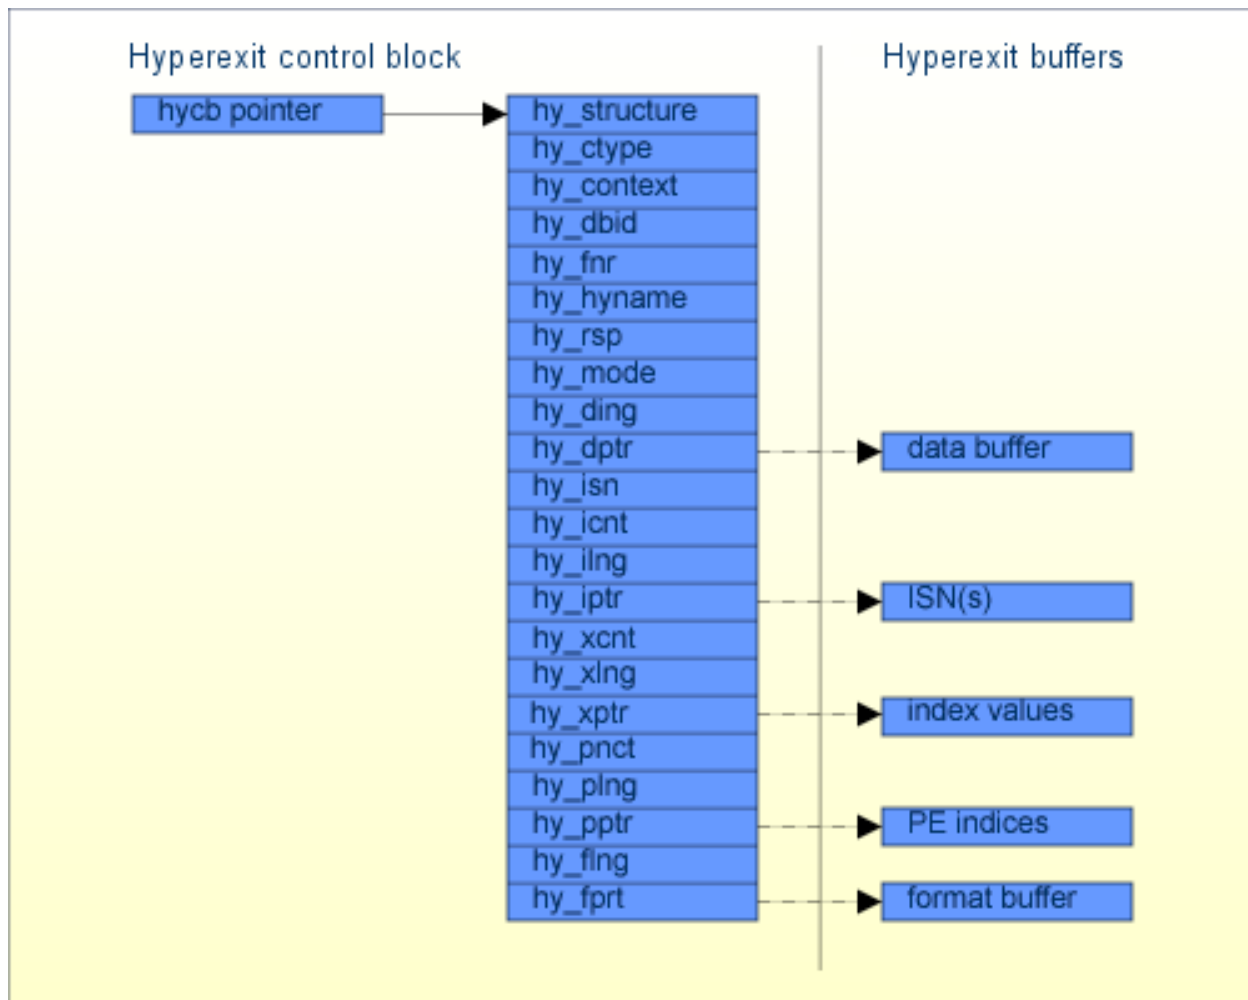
Hyperexit control block

Hyperexit buffers

hycb pointer

hy_structure
hy_ctype
hy_context
hy_dbid
hy_fnr
hy_hyname
hy_rsp
hy_mode
hy_ding
hy_dptr
hy_isn
hy_icnt
hy_ilng
hy_iptr
hy_xcnt
hy_xlng
hy_xptr
hy_pnct
hy_plng
hy_pptr
hy_flng
hy_fprt

data buffer

ISN(s)

index values

PE indices

format buffer